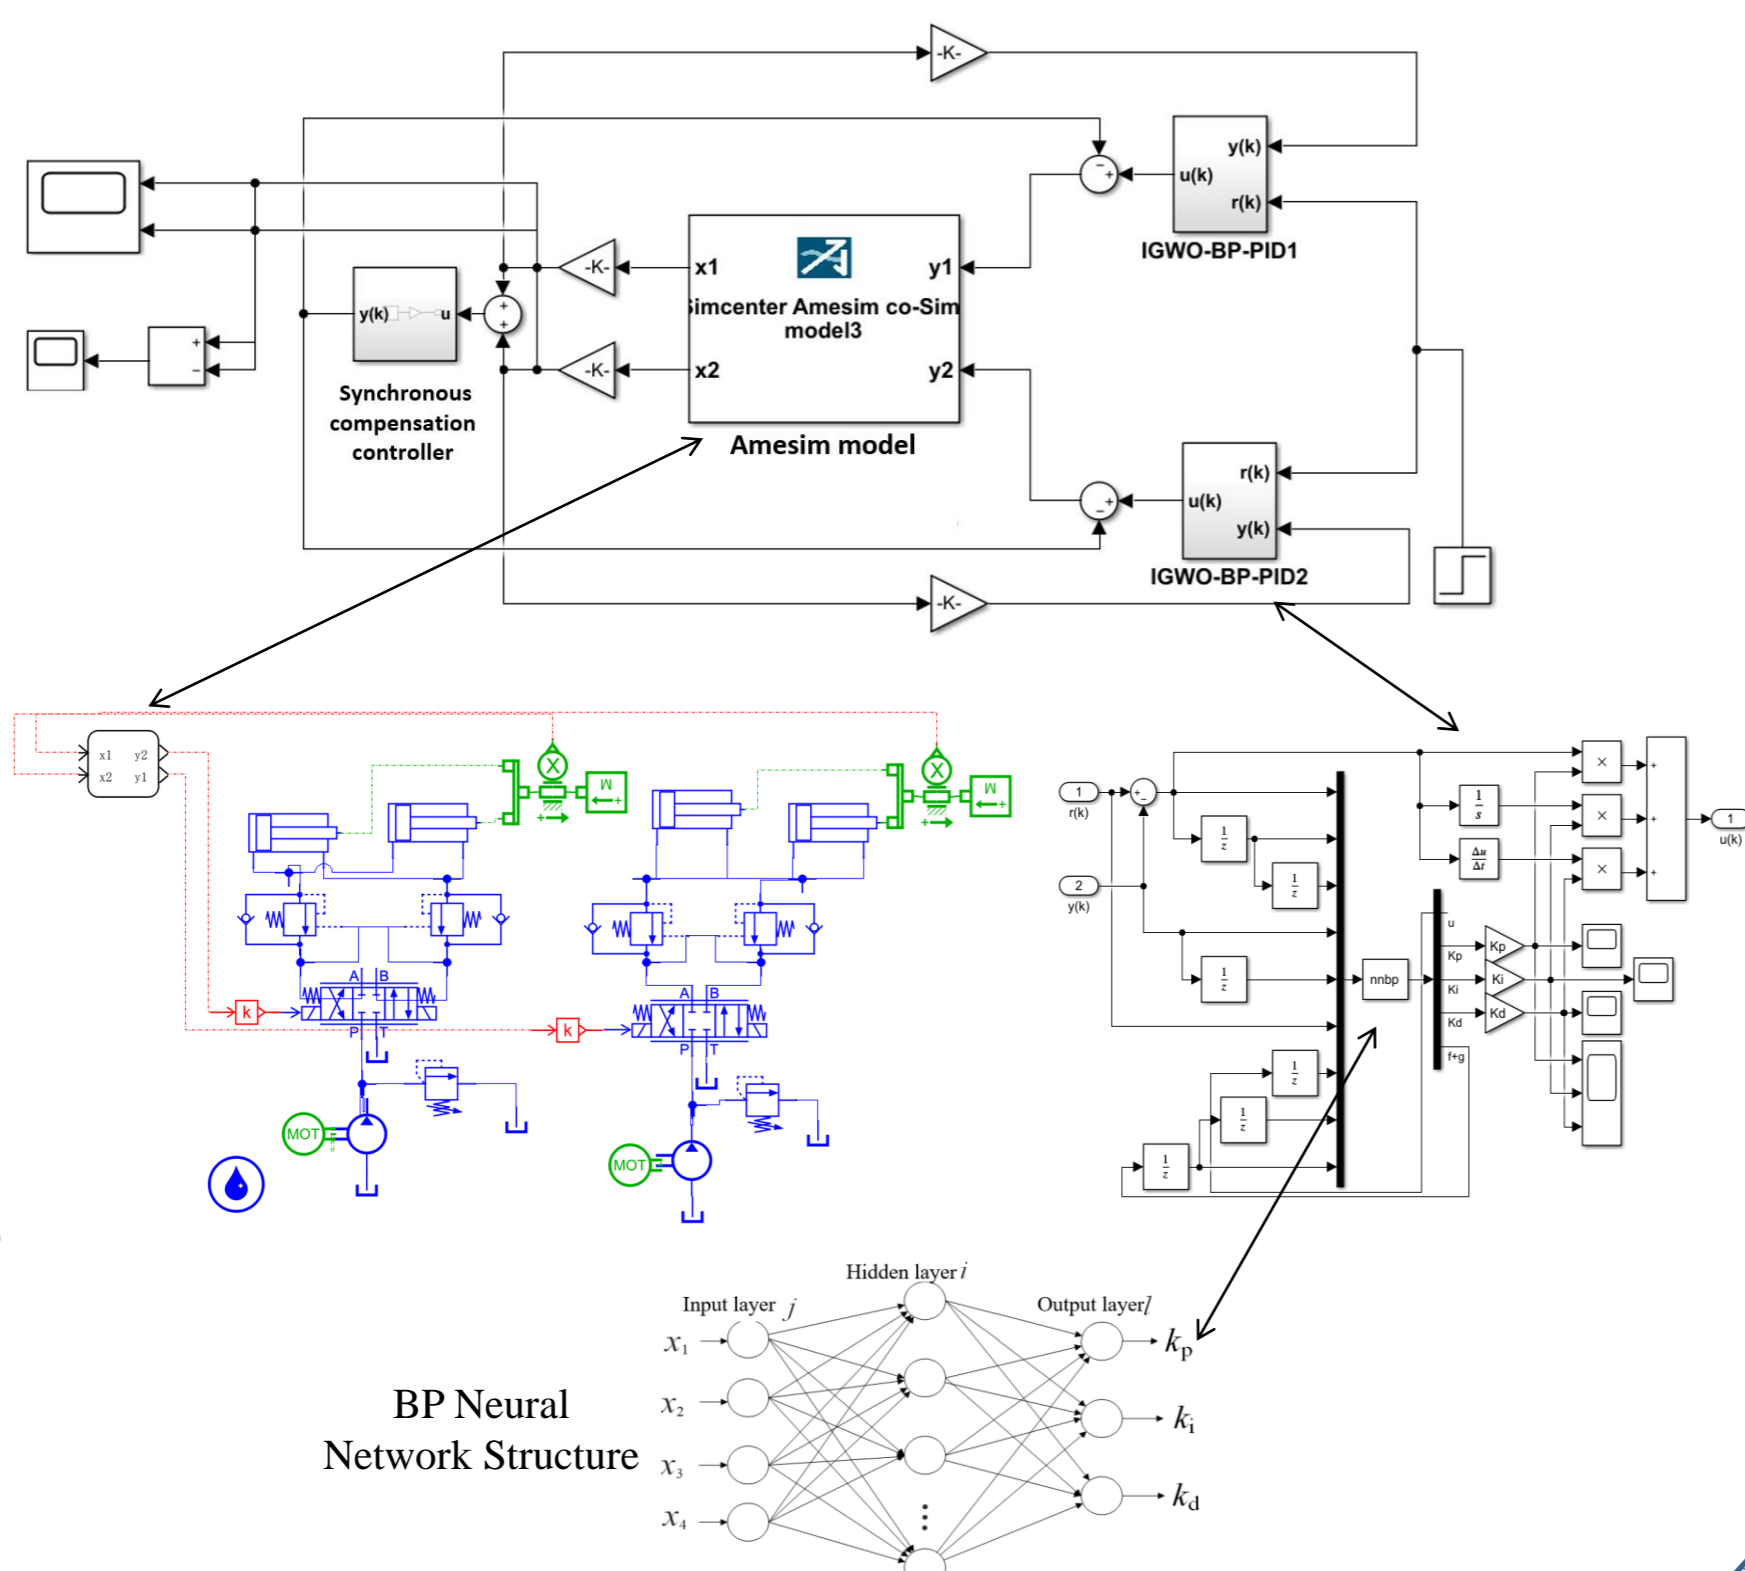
-K-

y(k)
u(k)
r(k)
IGWO-BP-PID1

-K-
x1
y1
Simcenter Amesim co-Sim model3
-K-
x2
y2
Amesim model

y(k)
u
Synchronous compensation controller

r(k)
u(k)
y(k)
IGWO-BP-PID2

-K-

x1 y2
x2 y1
k
k
A B
P T
A B
P T
MOT
MOT
W
W

1
r(k)
2
y(k)
$\frac{1}{z}$
$\frac{1}{z}$
$\frac{1}{z}$
$\frac{1}{z}$
$\frac{1}{z}$
$\frac{1}{z}$
nnbp
u
Kp
Ki
Kd
f+g
Kp
Ki
Kd
$\frac{1}{s}$
$\frac{\Delta u}{\Delta t}$
1
u(k)

Hidden layer $i$
Input layer $j$
Output layer $l$
$x_1$
$x_2$
$x_3$
$x_4$
$k_p$
$k_i$
$k_d$

BP Neural Network Structure